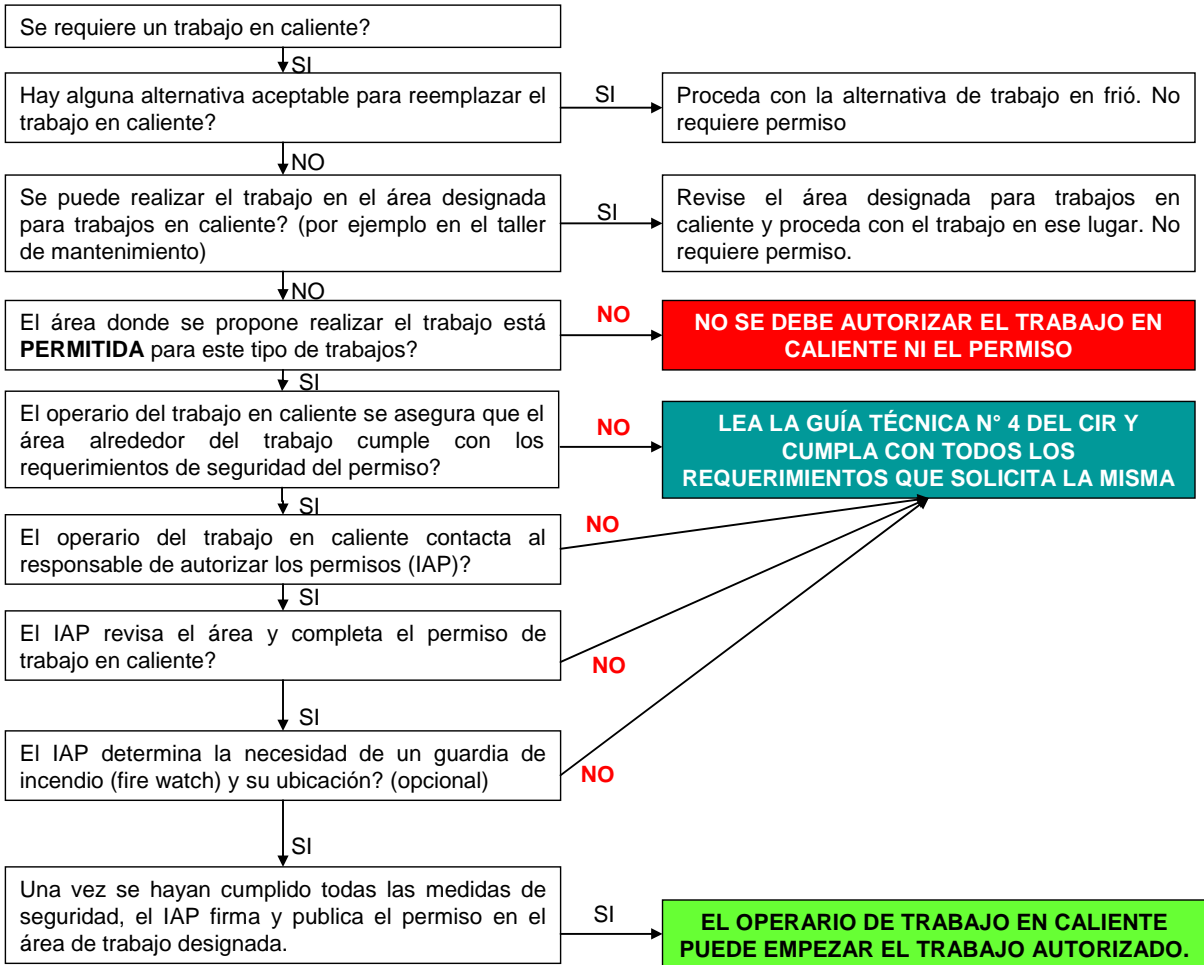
Se requiere un trabajo en caliente?

SI

Hay alguna alternativa aceptable para reemplazar el trabajo en caliente?

SI

Proceda con la alternativa de trabajo en frió. No requiere permiso

NO

Se puede realizar el trabajo en el área designada para trabajos en caliente? (por ejemplo en el taller de mantenimiento)

SI

Revise el área designada para trabajos en caliente y proceda con el trabajo en ese lugar. No requiere permiso.

NO

El área donde se propone realizar el trabajo está **PERMITIDA** para este tipo de trabajos?

NO

NO SE DEBE AUTORIZAR EL TRABAJO EN CALIENTE NI EL PERMISO

SI

El operario del trabajo en caliente se asegura que el área alrededor del trabajo cumple con los requerimientos de seguridad del permiso?

NO

LEA LA GUÍA TÉCNICA N° 4 DEL CIR Y CUMPLA CON TODOS LOS REQUERIMIENTOS QUE SOLICITA LA MISMA

SI

El operario del trabajo en caliente contacta al responsable de autorizar los permisos (IAP)?

NO

SI

El IAP revisa el área y completa el permiso de trabajo en caliente?

NO

SI

El IAP determina la necesidad de un guardia de incendio (fire watch) y su ubicación? (opcional)

NO

SI

Una vez se hayan cumplido todas las medidas de seguridad, el IAP firma y publica el permiso en el área de trabajo designada.

SI

EL OPERARIO DE TRABAJO EN CALIENTE PUEDE EMPEZAR EL TRABAJO AUTORIZADO.